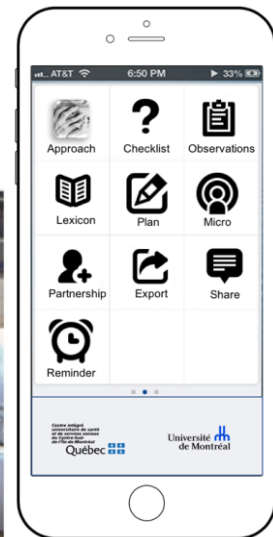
AT&T 6:50 PM 33%

Approach
Checklist
Observations
Lexicon
Plan
Micro
Partnership
Export
Share
Reminder

Centre intégré universitaire de santé et de services sociaux du Centre-Sud-de-l'Île-de-Montréal
Québec

Université de Montréal